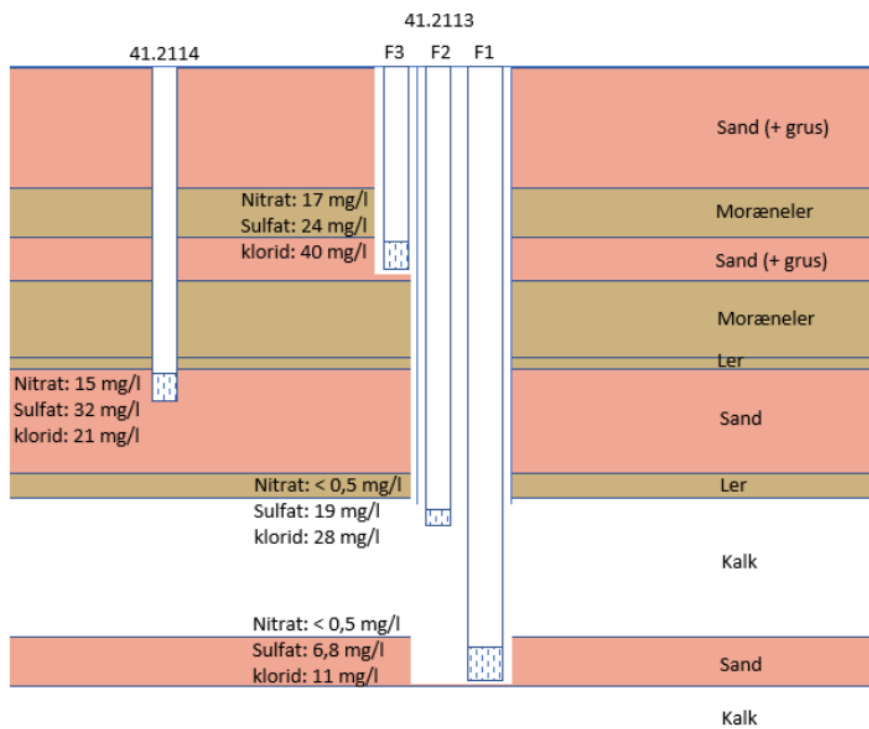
41.2113

41.2114

F3 F2 F1

Sand (+ grus)

Nitrat: 17 mg/l
Sulfat: 24 mg/l
klorid: 40 mg/l

Moræneler

Sand (+ grus)

Moræneler

Ler

Nitrat: 15 mg/l
Sulfat: 32 mg/l
klorid: 21 mg/l

Sand

Nitrat: < 0,5 mg/l
Sulfat: 19 mg/l
klorid: 28 mg/l

Ler

Kalk

Nitrat: < 0,5 mg/l
Sulfat: 6,8 mg/l
klorid: 11 mg/l

Sand

Kalk